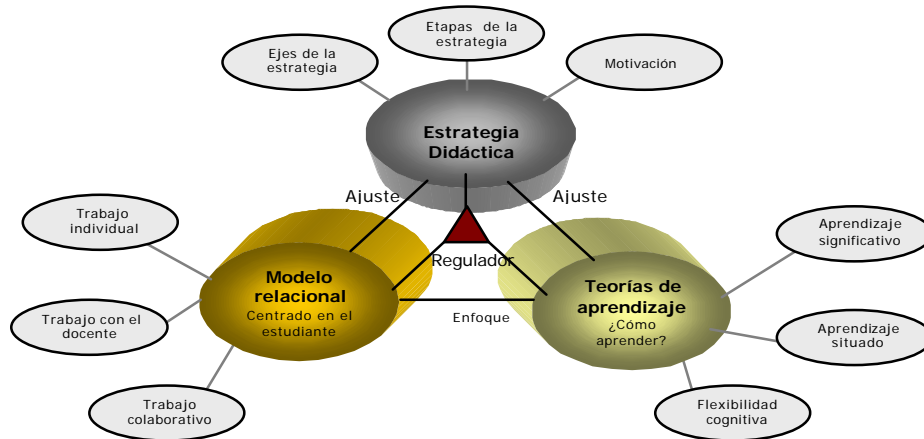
Etapas de la estrategia

Ejes de la estrategia

Motivación

Estrategia Didáctica

Ajuste

Ajuste

Trabajo individual

Regulador

Aprendizaje significativo

Modelo relacional
Centrado en el estudiante

Teorías de aprendizaje
¿Cómo aprender?

Trabajo con el docente

Enfoque

Aprendizaje situado

Trabajo colaborativo

Flexibilidad cognitiva